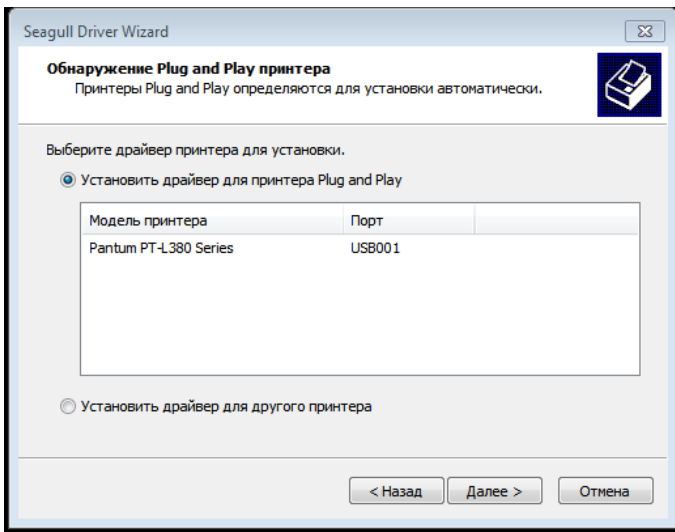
Seagull Driver Wizard

**Обнаружение Plug and Play принтера**
Принтеры Plug and Play определяются для установки автоматически.

Выберите драйвер принтера для установки.

Установить драйвер для принтера Plug and Play

| Модель принтера | Порт |
|---|---|
| Pantum PT-L380 Series | USB001 |

Установить драйвер для другого принтера

< Назад | Далее > | Отмена